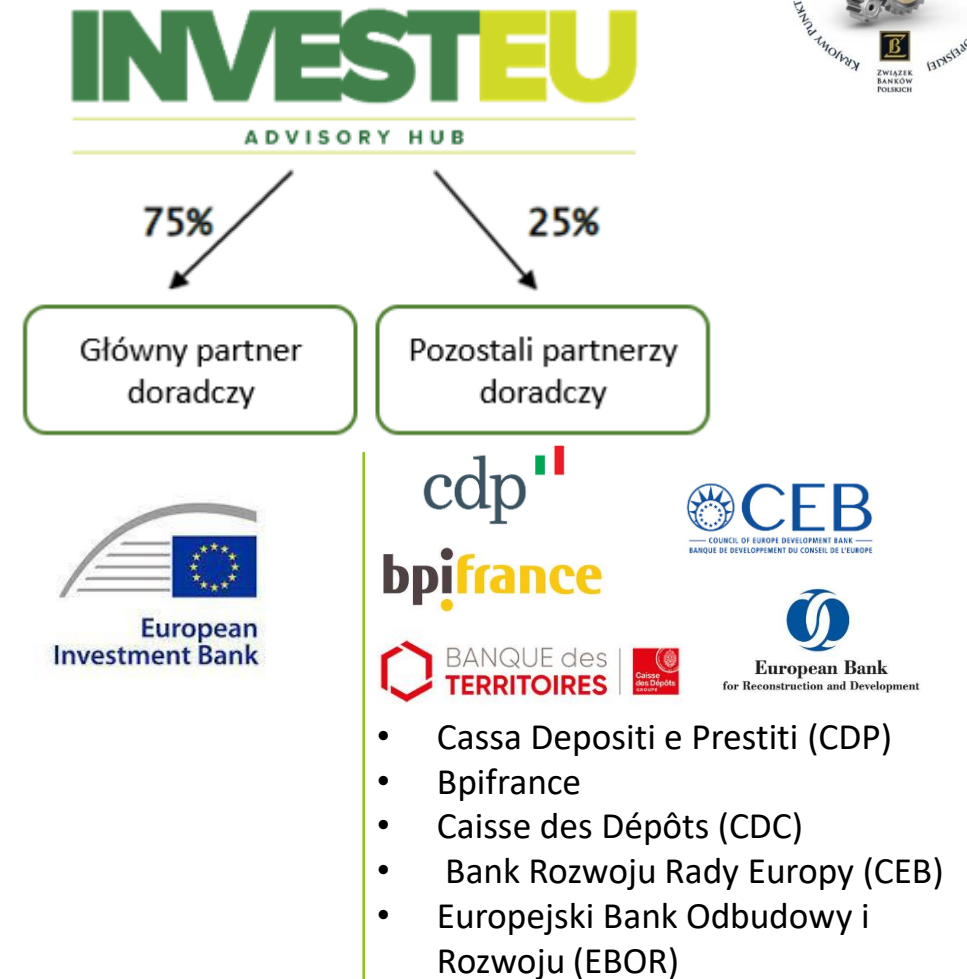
INVESTEU
ADVISORY HUB

KRAJOWY PUNKT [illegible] EJSKIE

ZWIĄZEK BANKÓW POLSKICH

75%

25%

Główny partner doradczy

Pozostali partnerzy doradczy

European Investment Bank

cdp

CEB
COUNCIL OF EUROPE DEVELOPMENT BANK
BANQUE DE DEVELOPPEMENT DU CONSEIL DE L'EUROPE

bpifrance

BANQUE des TERRITOIRES

Caisse des Dépôts GROUPE

European Bank for Reconstruction and Development

- Cassa Depositi e Prestiti (CDP)
- Bpifrance
- Caisse des Dépôts (CDC)
- Bank Rozwoju Rady Europy (CEB)
- Europejski Bank Odbudowy i Rozwoju (EBOR)